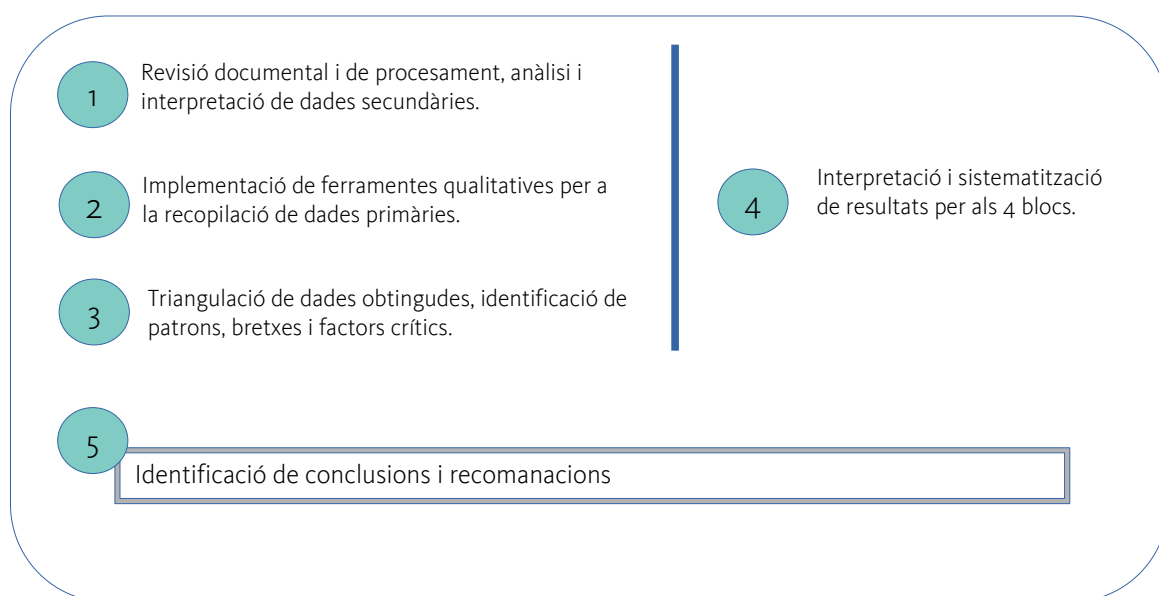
1
Revisió documental i de procesament, anàlisi i interpretació de dades secundàries.

2
Implementació de ferramentes qualitatives per a la recopilació de dades primàries.

3
Triangulació de dades obtingudes, identificació de patrons, bretxes i factors crítics.

4
Interpretació i sistematització de resultats per als 4 blocs.

5
Identificació de conclusions i recomanacions